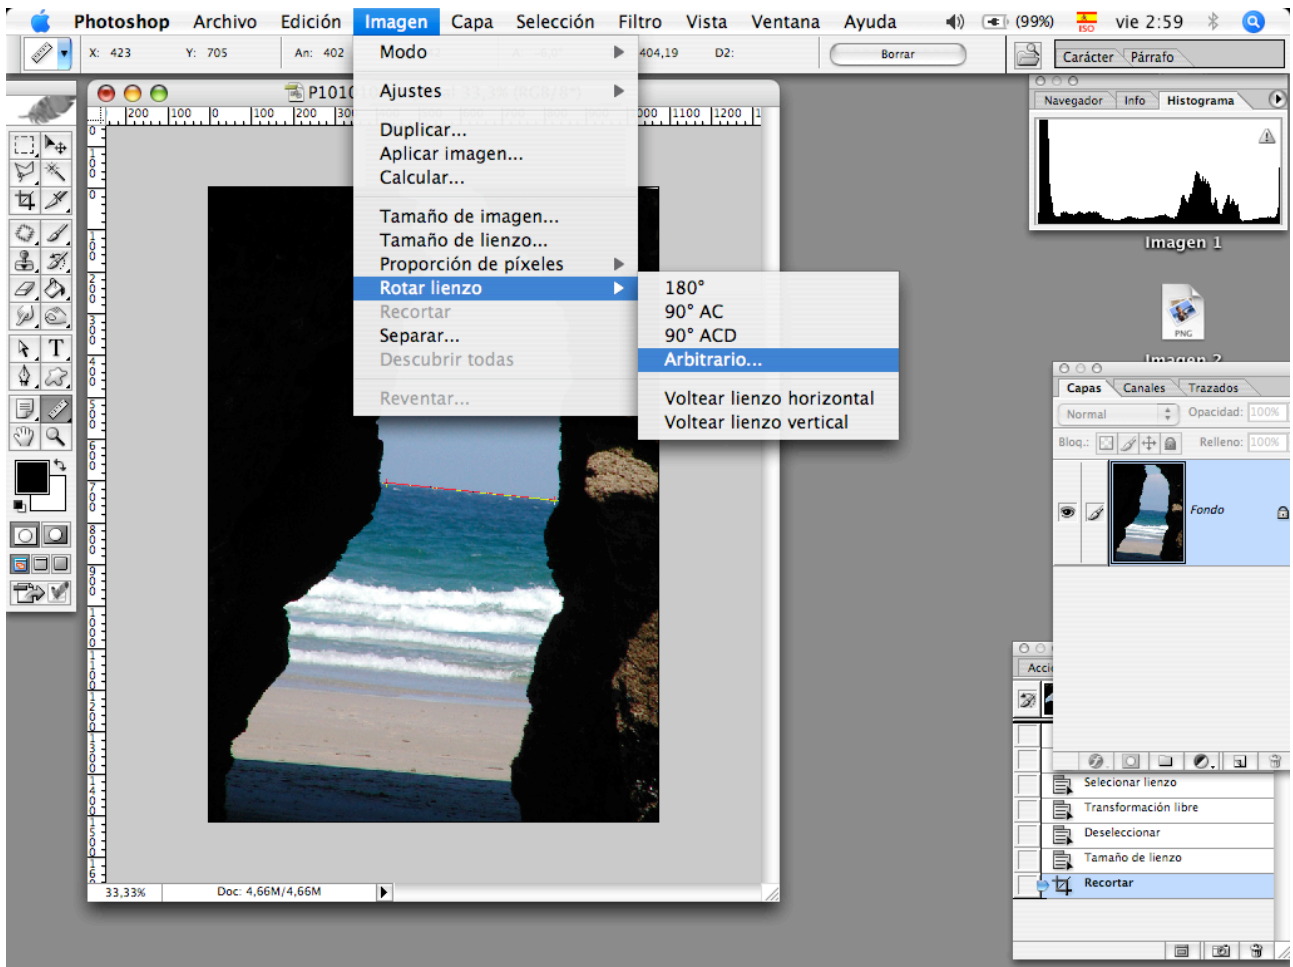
Photoshop Archivo Edición Imagen Capa Selección Filtro Vista Ventana Ayuda (99%) vie 2:59

X: 423 Y: 705 An: 402 404,19 D2: Borrar Carácter Párrafo

P1010

Modo
Ajustes
Duplicar...
Aplicar imagen...
Calcular...
Tamaño de imagen...
Tamaño de lienzo...
Proporción de píxeles
Rotar lienzo
Recortar
Separar...
Descubrir todas
Reventar...

180°
90° AC
90° ACD
Arbitrario...
Voltear lienzo horizontal
Voltear lienzo vertical

Navegador Info Histograma

Imagen 1

PNG

Imagen 2

Capas Canales Trazados
Normal Opacidad: 100%
Bloq.: Relleno: 100%
Fondo

Acci

Selecionar lienzo
Transformación libre
Deseleccionar
Tamaño de lienzo
Recortar

33,33% Doc: 4,66M/4,66M